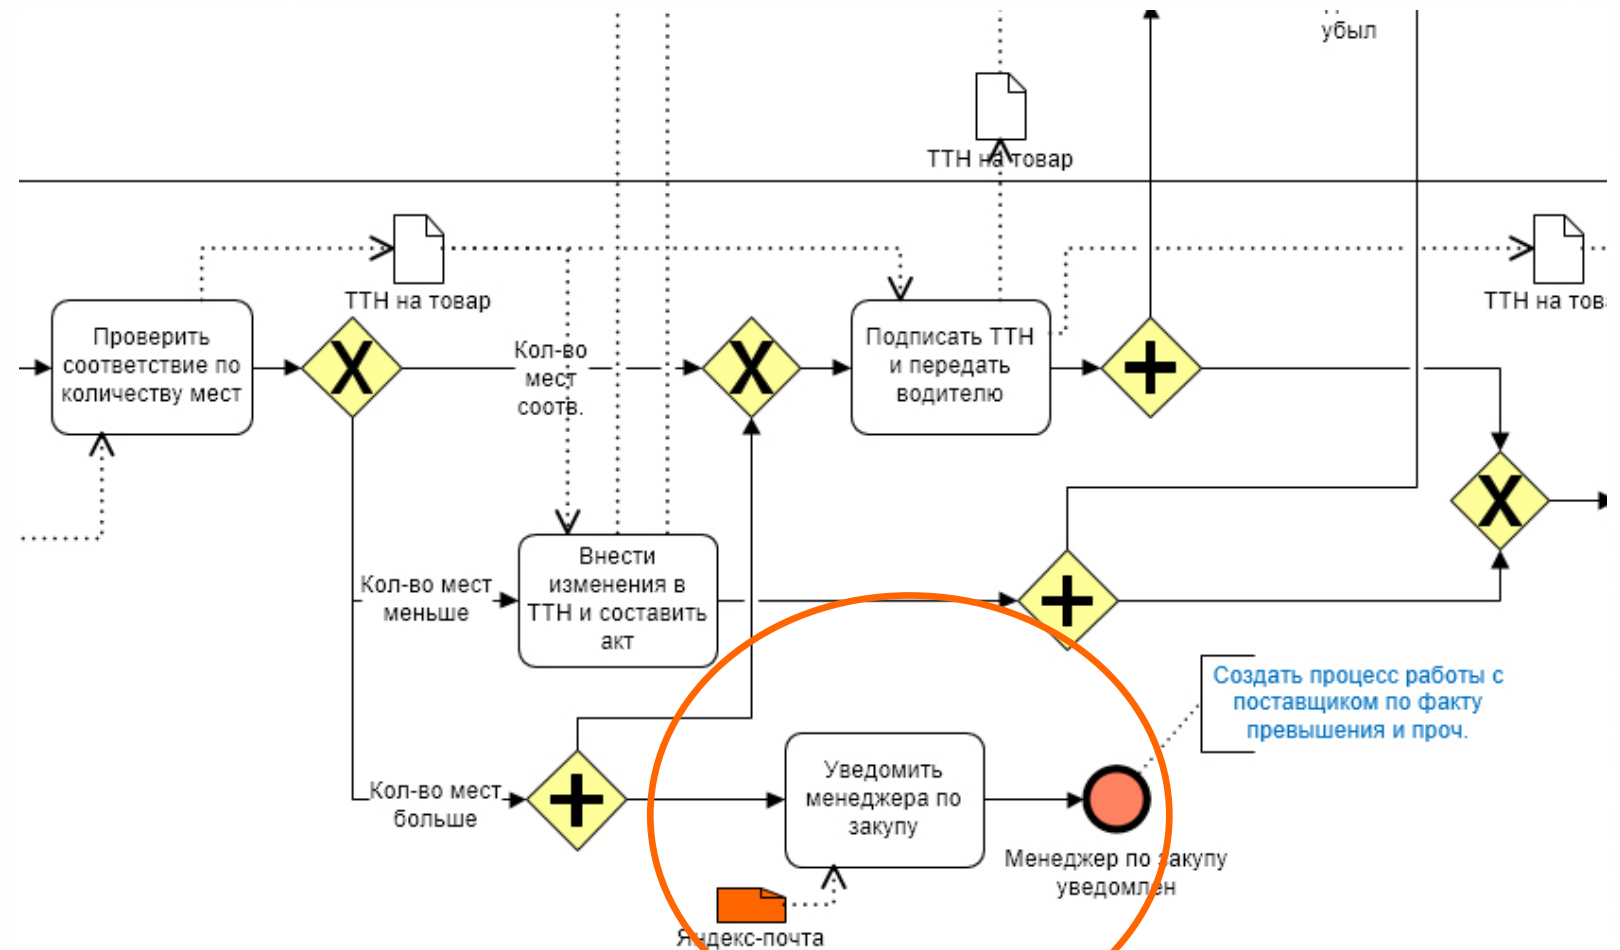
убыл

ТТН на товар

ТТН на товар

ТТН на тов

Проверить соответствие по количеству мест

Кол-во мест соотв.

Подписать ТТН и передать водителю

Внести изменения в ТТН и составить акт

Кол-во мест меньше

Создать процесс работы с поставщиком по факту превышения и проч.

Кол-во мест больше

Уведомить менеджера по закупу

Менеджер по закупу уведомлен

Яндекс-почта